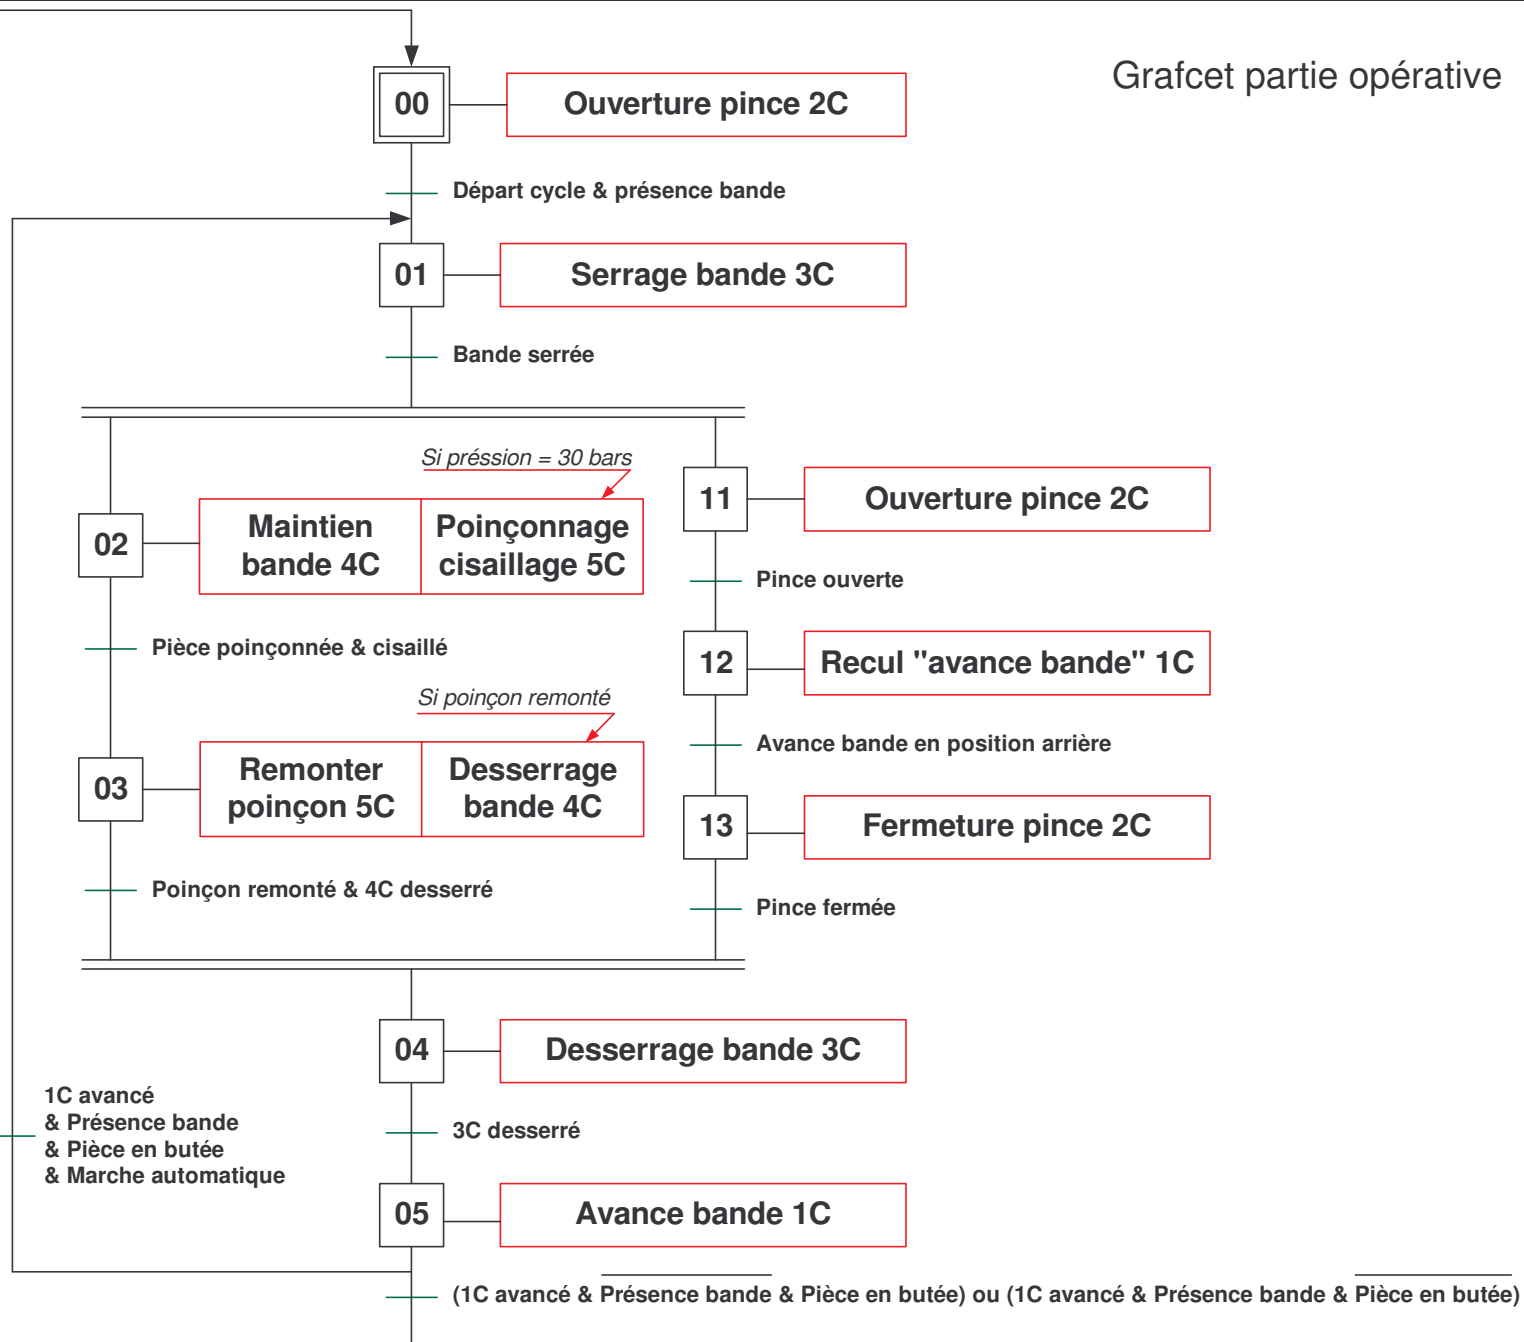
Grafcet partie opérative

00

Ouverture pince 2C

Départ cycle & présence bande

01

Serrage bande 3C

Bande serrée

Si préssion = 30 bars

02

Maintien bande 4C

Poinçonnage cisaillage 5C

Pièce poinçonnée & cisaillé

Si poinçon remonté

03

Remonter poinçon 5C

Desserrage bande 4C

Poinçon remonté & 4C desserré

11

Ouverture pince 2C

Pince ouverte

12

Recul "avance bande" 1C

Avance bande en position arrière

13

Fermeture pince 2C

Pince fermée

04

Desserrage bande 3C

3C desserré

1C avancé
& Présence bande
& Pièce en butée
& Marche automatique

05

Avance bande 1C

(1C avancé & $\overline{\text{Présence bande}}$ & Pièce en butée) ou (1C avancé & Présence bande & $\overline{\text{Pièce en butée}}$)